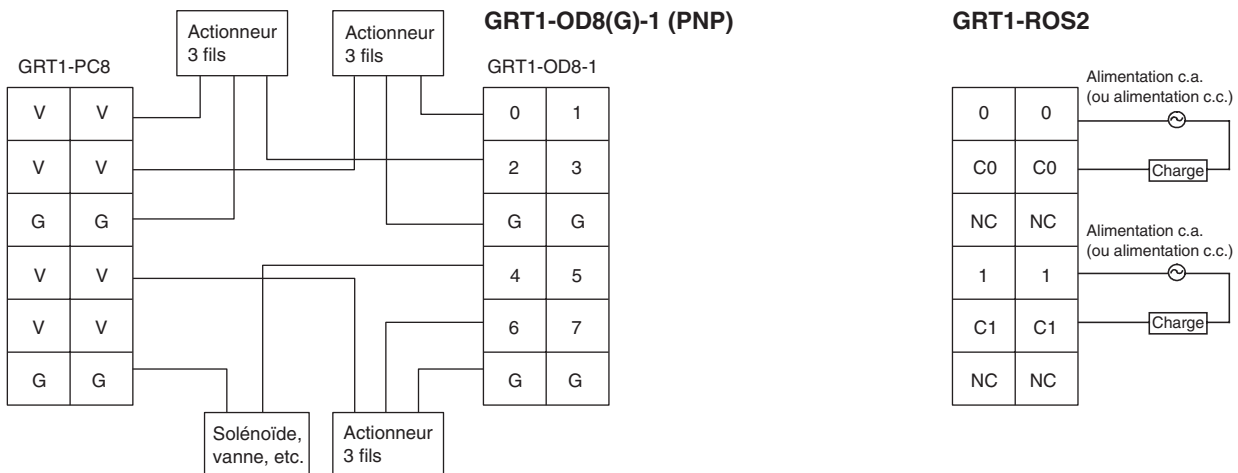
GRT1-OD8(G)-1 (PNP)

GRT1-ROS2

Actionneur 3 fils

Actionneur 3 fils

GRT1-PC8

| V | V |
|---|---|
| V | V |
| G | G |
| V | V |
| V | V |
| G | G |

GRT1-OD8-1

| 0 | 1 |
|---|---|
| 2 | 3 |
| G | G |
| 4 | 5 |
| 6 | 7 |
| G | G |

Solénoïde, vanne, etc.

Actionneur 3 fils

| 0 | 0 |
|---|---|
| C0 | C0 |
| NC | NC |
| 1 | 1 |
| C1 | C1 |
| NC | NC |

Alimentation c.a. (ou alimentation c.c.)

Charge

Alimentation c.a. (ou alimentation c.c.)

Charge